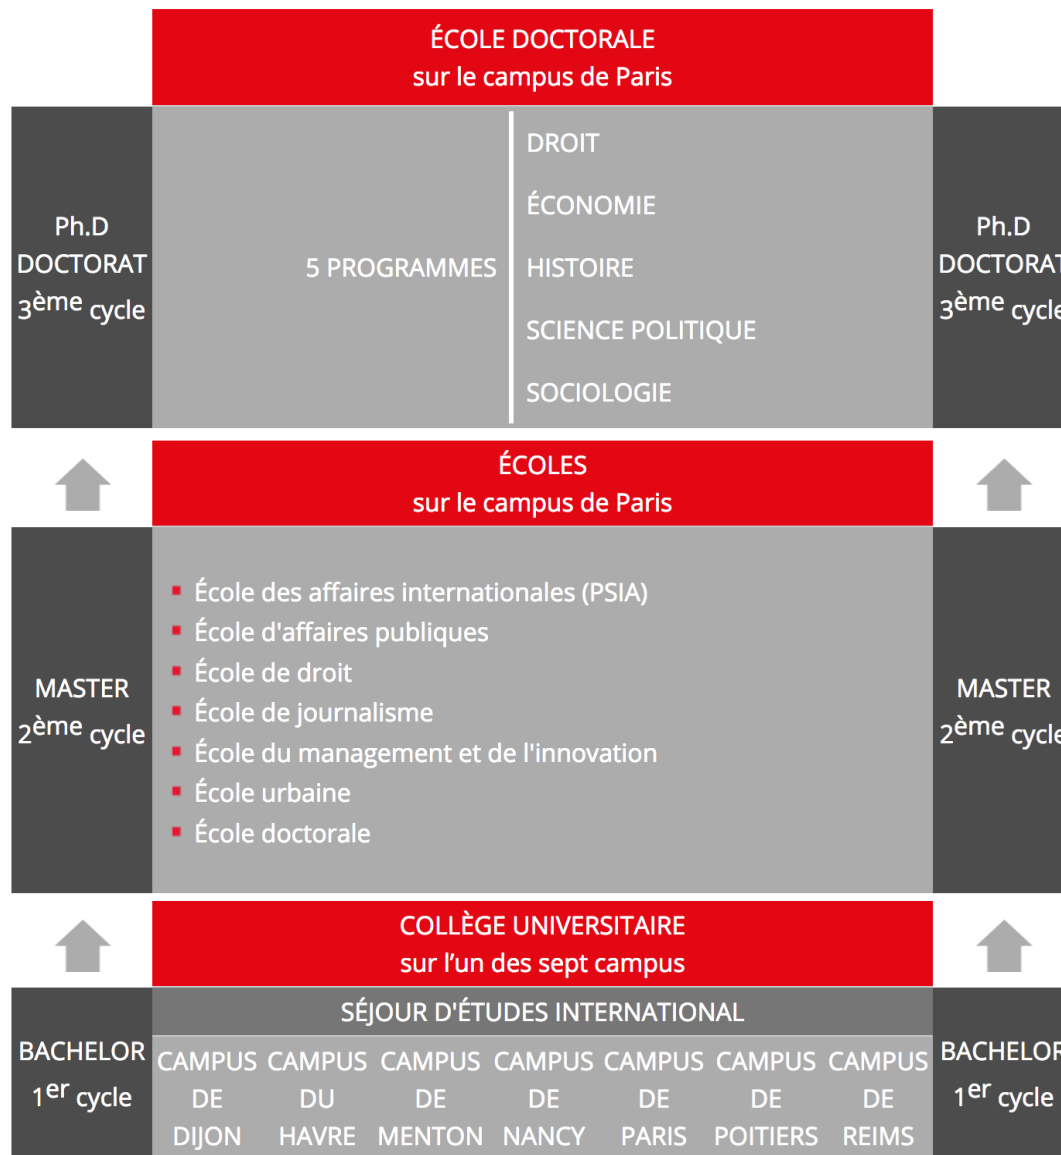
ÉCOLE DOCTORALE
sur le campus de Paris

Ph.D
DOCTORAT
3$^{ème}$ cycle

5 PROGRAMMES

DROIT
ÉCONOMIE
HISTOIRE
SCIENCE POLITIQUE
SOCIOLOGIE

Ph.D
DOCTORAT
3$^{ème}$ cycle

ÉCOLES
sur le campus de Paris

MASTER
2$^{ème}$ cycle

- École des affaires internationales (PSIA)
- École d'affaires publiques
- École de droit
- École de journalisme
- École du management et de l'innovation
- École urbaine
- École doctorale

MASTER
2$^{ème}$ cycle

COLLÈGE UNIVERSITAIRE
sur l'un des sept campus

BACHELOR
1$^{er}$ cycle

SÉJOUR D'ÉTUDES INTERNATIONAL

| CAMPUS DE DIJON | CAMPUS DU HAVRE | CAMPUS DE MENTON | CAMPUS DE NANCY | CAMPUS DE PARIS | CAMPUS DE POITIERS | CAMPUS DE REIMS |
|---|---|---|---|---|---|---|

BACHELOR
1$^{er}$ cycle